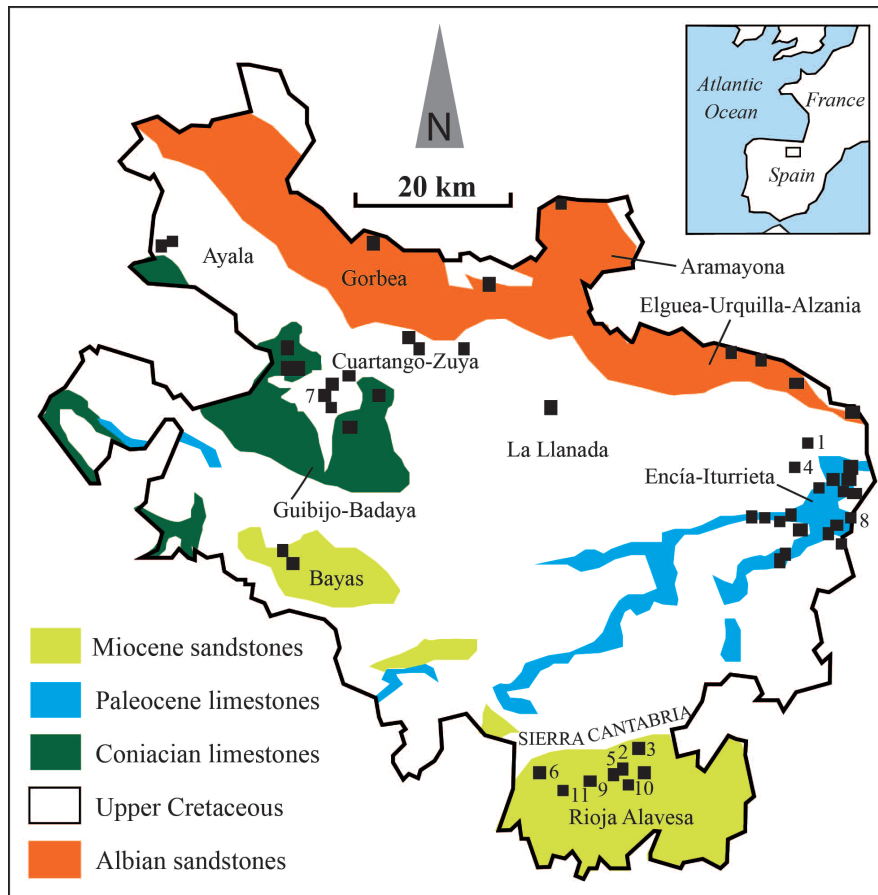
N
20 km
Atlantic Ocean
France
Spain
Ayala
Gorbea
Aramayona
Elguea-Urquilla-Alzania
Cuartango-Zuya
7
La Llanada
1
4
Encía-Iturrieta
8
Guibijo-Badaya
Bayas
Miocene sandstones
Paleocene limestones
Coniacian limestones
Upper Cretaceous
Albian sandstones
SIERRA CANTABRIA
6
5
2
3
11
9
10
Rioja Alavesa